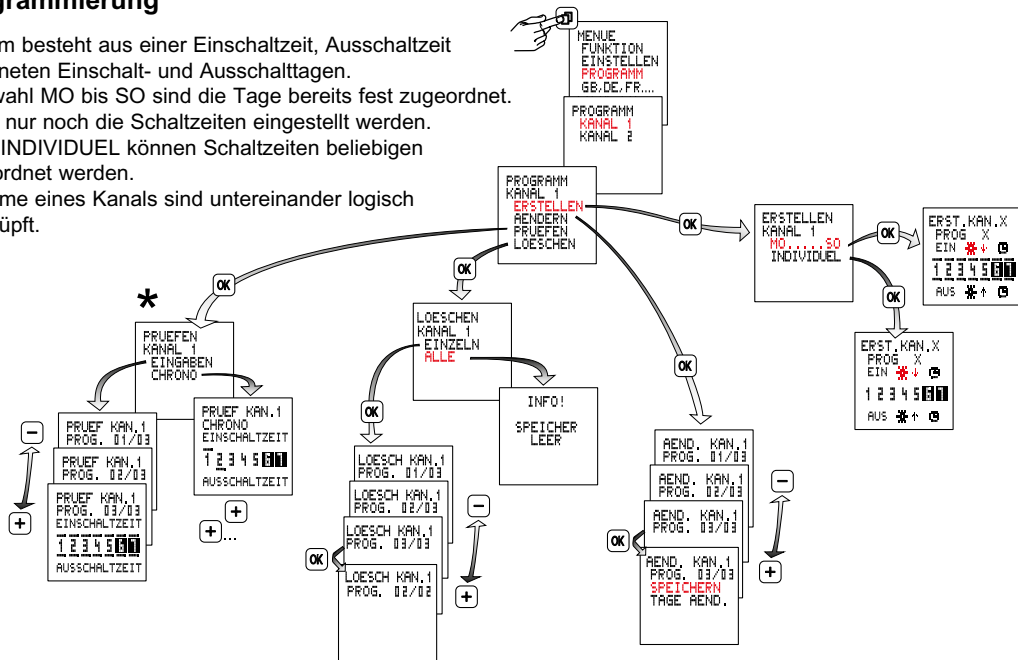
grammierung

m besteht aus einer Einschaltzeit, Ausschaltzeit neten Einschalt- und Ausschalttagen.
wahl MO bis SO sind die Tage bereits fest zugeordnet. nur noch die Schaltzeiten eingestellt werden.
INDIVIDUEL können Schaltzeiten beliebigen ordnet werden.
me eines Kanals sind untereinander logisch üpft.

MENUE
FUNKTION
EINSTELLEN
PROGRAMM
GB,DE,FR....

PROGRAMM
KANAL 1
KANAL 2

PROGRAMM
KANAL 1
ERSTELLEN
AENDERN
PRUEFEN
LOESCHEN

OK

ERSTELLEN
KANAL 1
MO.....SO
INDIVIDUEL

OK

ERST.KAN.X
PROG X
EIN
1 2 3 4 5 6 7
AUS

OK

ERST.KAN.X
PROG X
EIN
1 2 3 4 5 6 7
AUS

OK

*

PRUEFEN
KANAL 1
EINGABEN
CHRONO

OK

LOESCHEN
KANAL 1
EINZELN
ALLE

INFO!
SPEICHER
LEER

OK

PRUEF KAN.1
PROG. 01/03

PRUEF KAN.1
PROG. 02/03

PRUEF KAN.1
PROG. 03/03
EINSCHALTZEIT
1 2 3 4 5 6 7
AUSSCHALTZEIT

−
+

PRUEF KAN.1
CHRONO
EINSCHALTZEIT
1 2 3 4 5 6 7
AUSSCHALTZEIT

+
+...

OK

LOESCH KAN.1
PROG. 01/03

LOESCH KAN.1
PROG. 02/03

LOESCH KAN.1
PROG. 03/03

OK

LOESCH KAN.1
PROG. 02/02

−
+

AEND. KAN.1
PROG. 01/03

AEND. KAN.1
PROG. 02/03

AEND. KAN.1
PROG. 03/03

OK

AEND. KAN.1
PROG. 03/03
SPEICHERN
TAGE AEND.

−
+